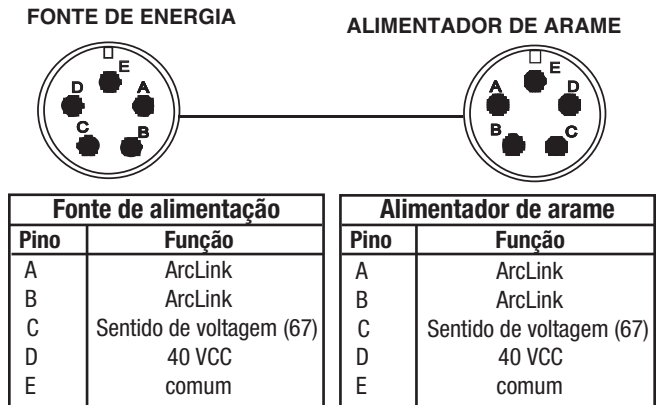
FONTE DE ENERGIA

ALIMENTADOR DE ARAME

E
D
A
C
B

E
A
D
B
C

| Fonte de alimentação | |
|---|---|
| Pino | Função |
| A | ArcLink |
| B | ArcLink |
| C | Sentido de voltagem (67) |
| D | 40 VCC |
| E | comum |

| Alimentador de arame | |
|---|---|
| Pino | Função |
| A | ArcLink |
| B | ArcLink |
| C | Sentido de voltagem (67) |
| D | 40 VCC |
| E | comum |